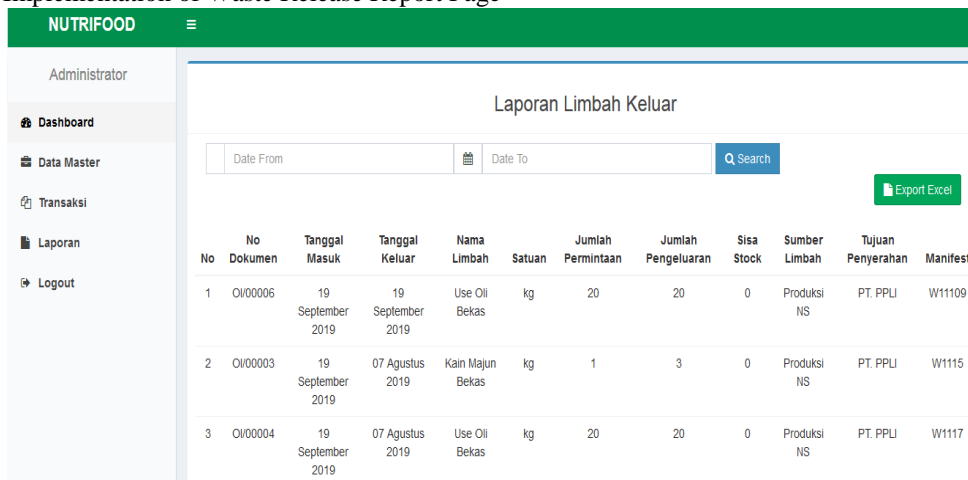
Implementation of Waste Release Report Page

NUTRIFOOD ≡

Administrator

Dashboard

Data Master

Transaksi

Laporan

Logout

Laporan Limbah Keluar

Date From

Date To

Search

Export Excel

| No | No Dokumen | Tanggal Masuk | Tanggal Keluar | Nama Limbah | Satuan | Jumlah Permintaan | Jumlah Pengeluaran | Sisa Stock | Sumber Limbah | Tujuan Penyerahan | Manifes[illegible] |
|---|---|---|---|---|---|---|---|---|---|---|---|
| 1 | OI/00006 | 19 September 2019 | 19 September 2019 | Use Oli Bekas | kg | 20 | 20 | 0 | Produksi NS | PT. PPLI | W11109 |
| 2 | OI/00003 | 19 September 2019 | 07 Agustus 2019 | Kain Majun Bekas | kg | 1 | 3 | 0 | Produksi NS | PT. PPLI | W1115 |
| 3 | OI/00004 | 19 September 2019 | 07 Agustus 2019 | Use Oli Bekas | kg | 20 | 20 | 0 | Produksi NS | PT. PPLI | W1117 |